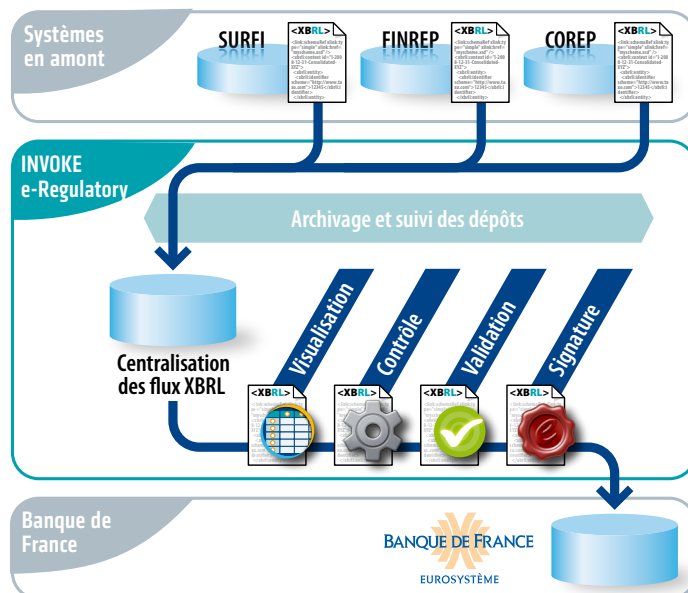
Systèmes en amont

SURFI

<XBRL>

FINREP

<XBRL>

COREP

<XBRL>

INVOKE e-Regulatory

Archivage et suivi des dépôts

Centralisation des flux XBRL

Visualisation

Contrôle

Validation

Signature

<XBRL>

<XBRL>

<XBRL>

<XBRL>

Banque de France

BANQUE DE FRANCE

EUROSYSTÈME